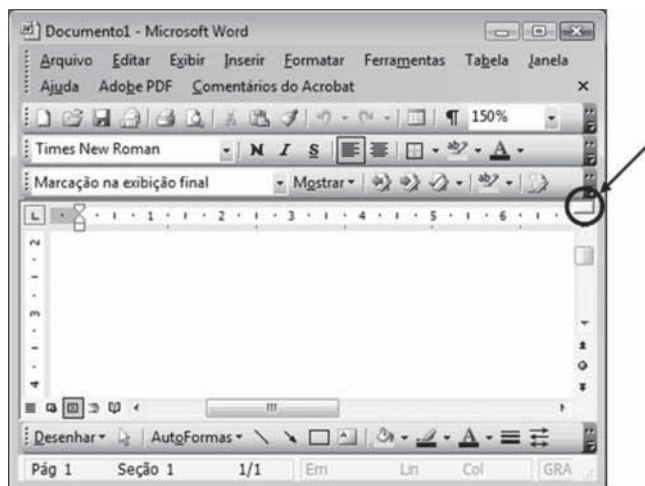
Documento1 - Microsoft Word

Arquivo Editar Exibir Inserir Formatar Ferramentas Tabela Janela Ajuda Adobe PDF Comentários do Acrobat

150%

Times New Roman N I S

Marcação na exibição final Mostrar

1 2 3 4 5 6

Desenhar AutoFormas

Pág 1 Seção 1 1/1 Em Lin Col GRA